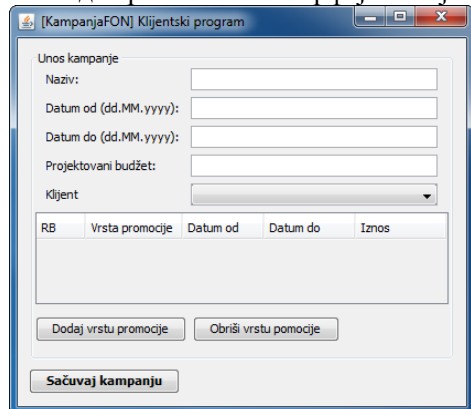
[KampanjaFON] Klijentski program

Unos kampanje

Naziv:

Datum od (dd.MM.yyyy):

Datum do (dd.MM.yyyy):

Projektovani budžet:

Klijent

| RB | Vrsta promocije | Datum od | Datum do | Iznos |
|---|---|---|---|---|

Dodaj vrstu promocije

Obriši vrstu pomocije

Sačuvaj kampanju